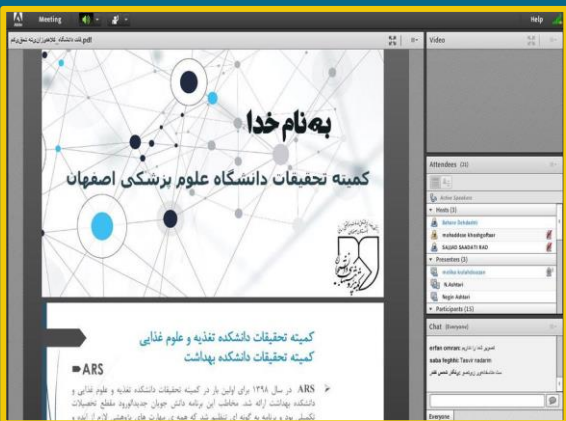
Meeting
Help
Video
pdf.ملاحظات برنامه تحقیقاتی
به نام خدا
کمیته تحقیقات دانشگاه علوم پزشکی اصفهان
کمیته تحقیقات دانشکده تغذیه و علوم غذایی
کمیته تحقیقات دانشکده بهداشت
ARS
ARS در سال ۱۳۹۸ برای اولین بار در کمیته تحقیقات دانشکده تغذیه و علوم غذایی و دانشکده بهداشت ارائه شد. مخاطب این برنامه دانش جویان جدیدالورود مقطع تحصیلات تکمیلی بود و برنامه به گونه ای تنظیم شد که همه ی مهارت های پژوهشی لازم را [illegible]
Attendees (31)
Active Speakers
Hosts (3)
Behzad Behdadnia
mohaddese khodagoftaar
SAJJAD SAADATI RAD
Presenters (3)
maliha hedatialkhazam
N.Ashtari
Negin Ashtari
Participants (25)
Chat (Everyone)
erfan omrani: تصویر نداریم
saba feghhi: Tasvir nadarim
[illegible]
Everyone